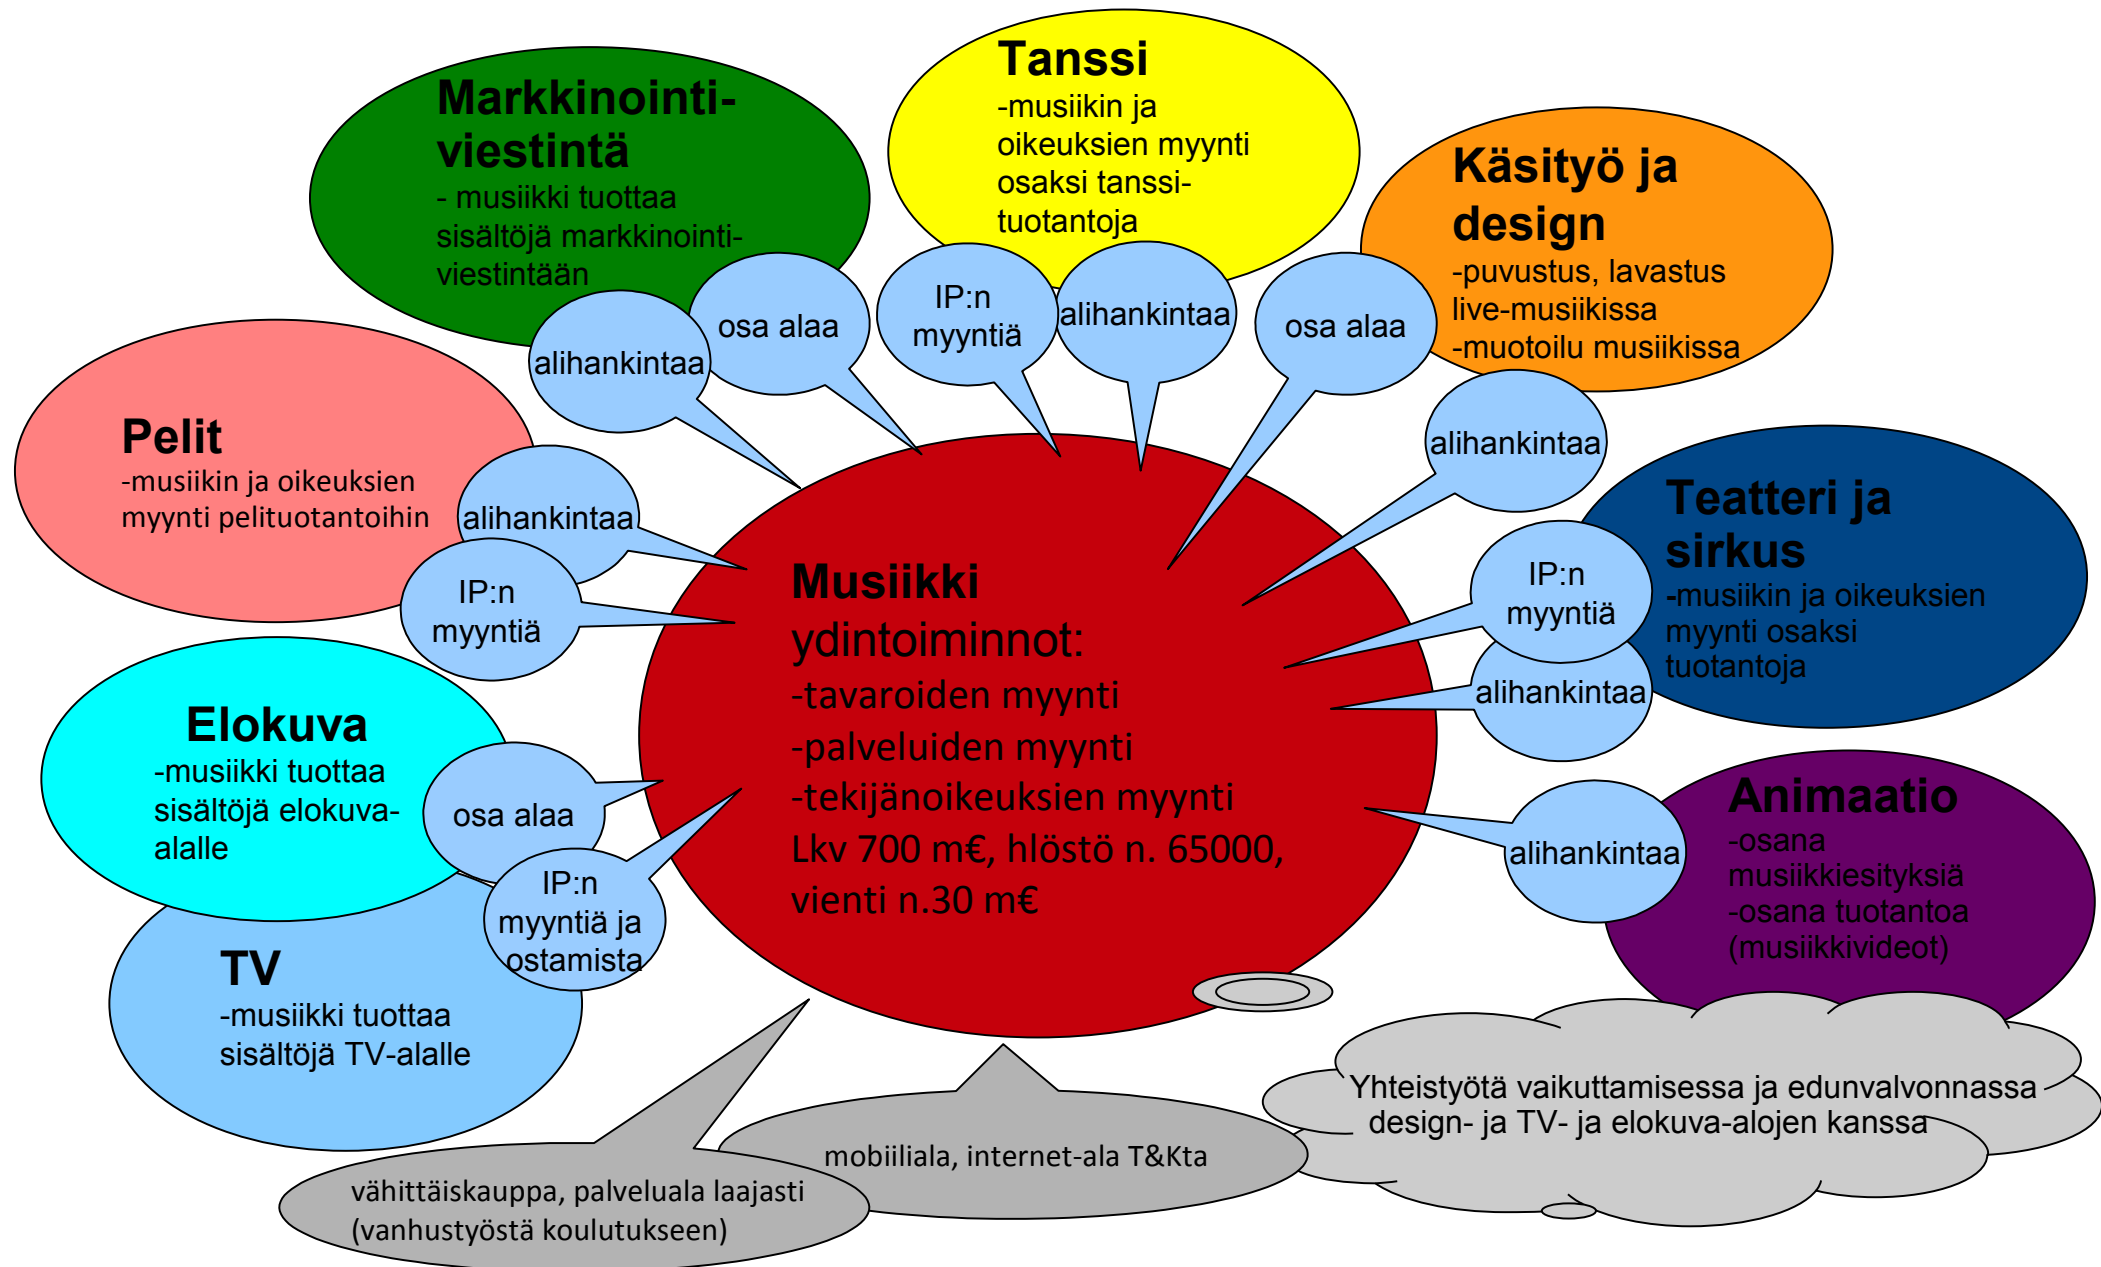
Markkinointi-viestintä
- musiikki tuottaa sisältöjä markkinointi-viestintään

Tanssi
-musiikin ja oikeuksien myynti osaksi tanssi-tuotantoja

Käsityö ja design
-puvustus, lavastus live-musiikissa
-muotoilu musiikissa

osa alaa

alihankintaa

IP:n myyntiä

alihankintaa

osa alaa

alihankintaa

Pelit
-musiikin ja oikeuksien myynti pelituotantoihin

alihankintaa

IP:n myyntiä

Teatteri ja sirkus
-musiikin ja oikeuksien myynti osaksi tuotantoja

IP:n myyntiä

alihankintaa

Musiikki ydintoiminnot:
-tavaroiden myynti
-palveluiden myynti
-tekijänoikeuksien myynti
Lkv 700 m€, hlöstö n. 65000, vienti n.30 m€

Elokuva
-musiikki tuottaa sisältöjä elokuva-alalle

osa alaa

IP:n myyntiä ja ostamista

Animaatio
-osana musiikkiesityksiä
-osana tuotantoa (musiikkivideot)

alihankintaa

TV
-musiikki tuottaa sisältöjä TV-alalle

Yhteistyötä vaikuttamisessa ja edunvalvonnassa design- ja TV- ja elokuva-alojen kanssa

mobiiliala, internet-ala T&Kta

vähittäiskauppa, palveluala laajasti (vanhustyöstä koulutukseen)